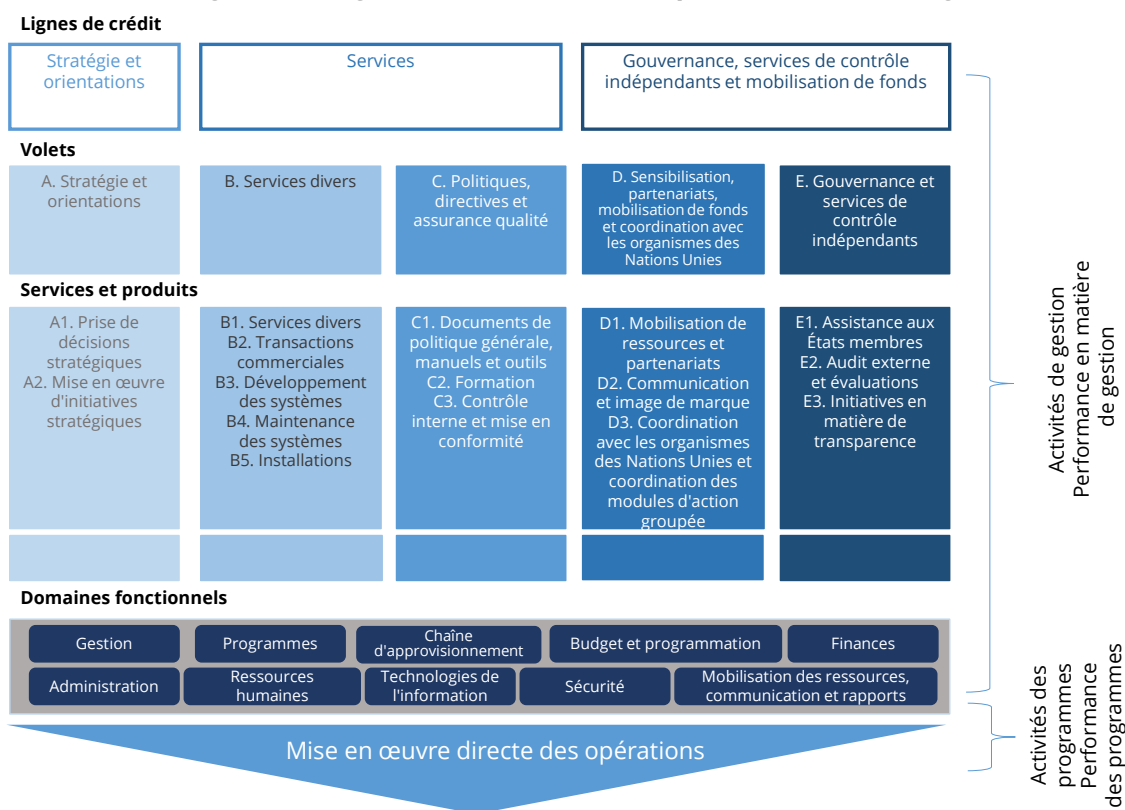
Lignes de crédit

Stratégie et orientations

Services

Gouvernance, services de contrôle indépendants et mobilisation de fonds

Volets

A. Stratégie et orientations

B. Services divers

C. Politiques, directives et assurance qualité

D. Sensibilisation, partenariats, mobilisation de fonds et coordination avec les organismes des Nations Unies

E. Gouvernance et services de contrôle indépendants

Services et produits

A1. Prise de décisions stratégiques
A2. Mise en œuvre d'initiatives stratégiques

B1. Services divers
B2. Transactions commerciales
B3. Développement des systèmes
B4. Maintenance des systèmes
B5. Installations

C1. Documents de politique générale, manuels et outils
C2. Formation
C3. Contrôle interne et mise en conformité

D1. Mobilisation de ressources et partenariats
D2. Communication et image de marque
D3. Coordination avec les organismes des Nations Unies et coordination des modules d'action groupée

E1. Assistance aux États membres
E2. Audit externe et évaluations
E3. Initiatives en matière de transparence

Activités de gestion
Performance en matière de gestion

Domaines fonctionnels

Gestion

Programmes

Chaîne d'approvisionnement

Budget et programmation

Finances

Administration

Ressources humaines

Technologies de l'information

Sécurité

Mobilisation des ressources, communication et rapports

Mise en œuvre directe des opérations

Activités des programmes
Performance des programmes